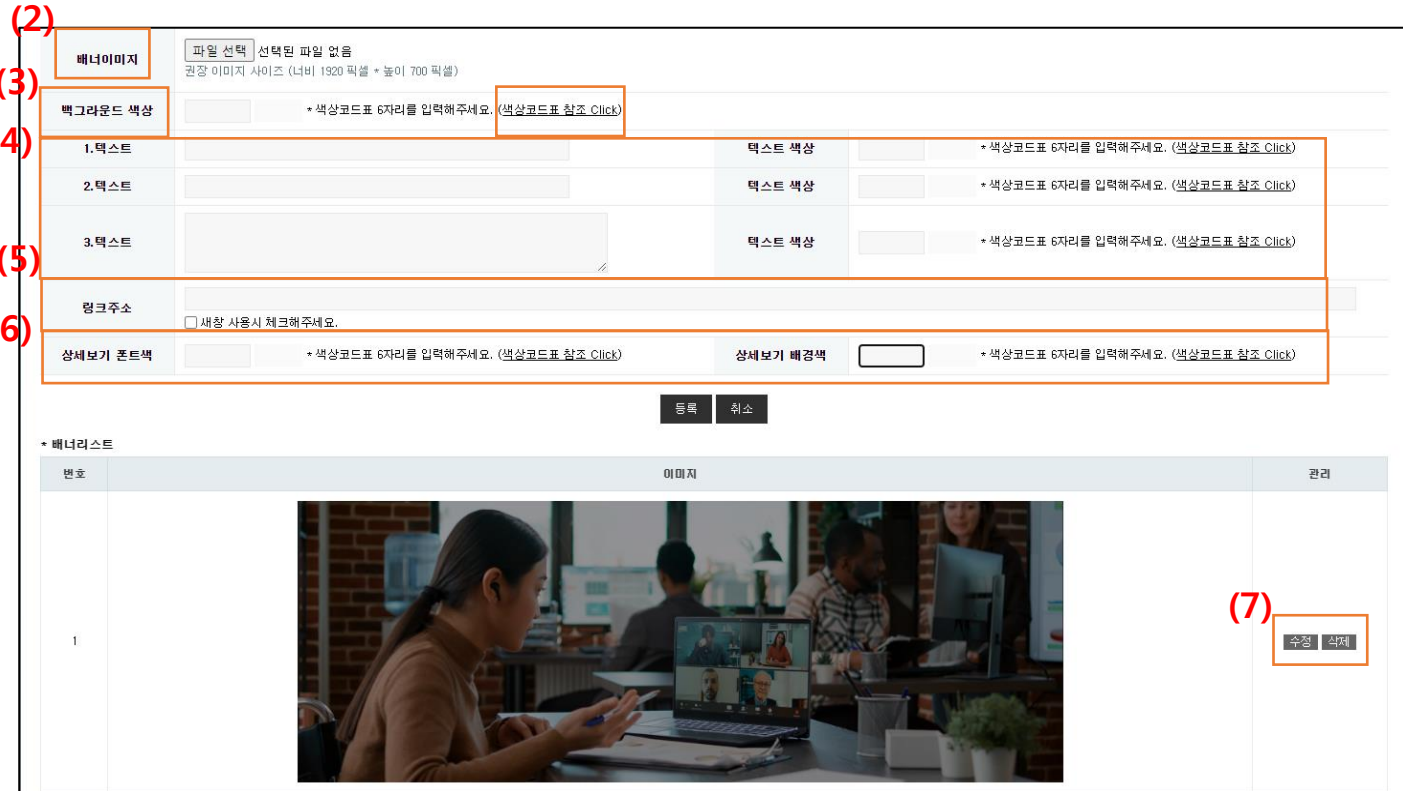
(2)
배너이미지
파일 선택 선택된 파일 없음
권장 이미지 사이즈 (너비 1920 픽셀 * 높이 700 픽셀)

(3)
백그라운드 색상
* 색상코드표 6자리를 입력해주세요. (색상코드표 참조 Click)

4)
| 1.텍스트 | | 텍스트 색상 | * 색상코드표 6자리를 입력해주세요. (색상코드표 참조 Click) |
|---|---|---|---|
| 2.텍스트 | | 텍스트 색상 | * 색상코드표 6자리를 입력해주세요. (색상코드표 참조 Click) |
| 3.텍스트 | | 텍스트 색상 | * 색상코드표 6자리를 입력해주세요. (색상코드표 참조 Click) |

(5)
링크주소
새창 사용시 체크해주세요.

6)
상세보기 폰트색 * 색상코드표 6자리를 입력해주세요. (색상코드표 참조 Click)
상세보기 배경색 * 색상코드표 6자리를 입력해주세요. (색상코드표 참조 Click)

등록 취소

* 배너리스트

| 번호 | 이미지 | 관리 |
|---|---|---|
| 1 | | (7) 수정 삭제 |